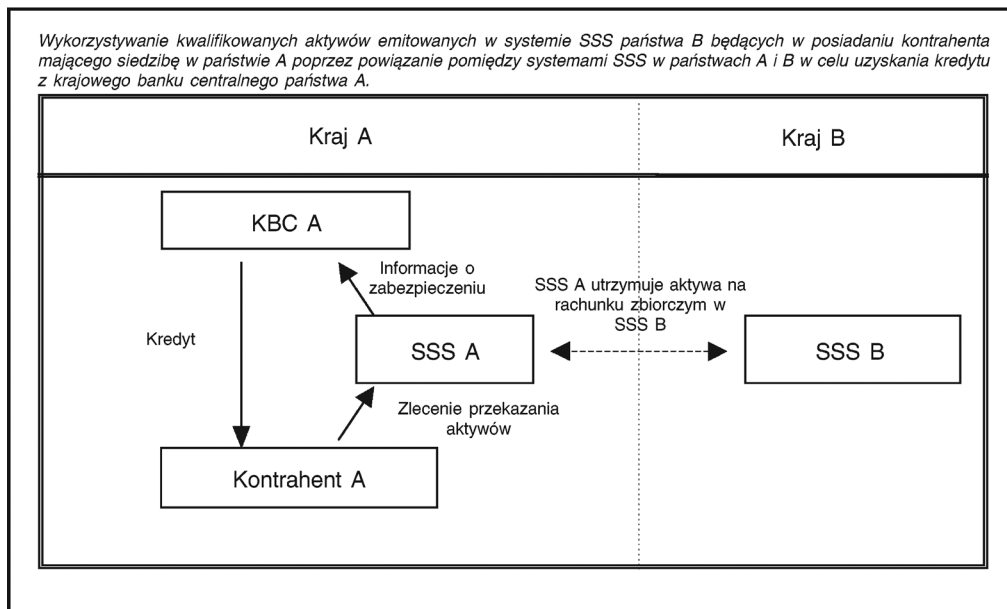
Wykorzystywanie kwalifikowanych aktywów emitowanych w systemie SSS państwa B będących w posiadaniu kontrahenta mającego siedzibę w państwie A poprzez powiązanie pomiędzy systemami SSS w państwach A i B w celu uzyskania kredytu z krajowego banku centralnego państwa A.

Kraj A

Kraj B

KBC A

Informacje o zabezpieczeniu

SSS A utrzymuje aktywa na rachunku zbiorczym w SSS B

Kredyt

SSS A

SSS B

Zlecenie przekazania aktywów

Kontrahent A